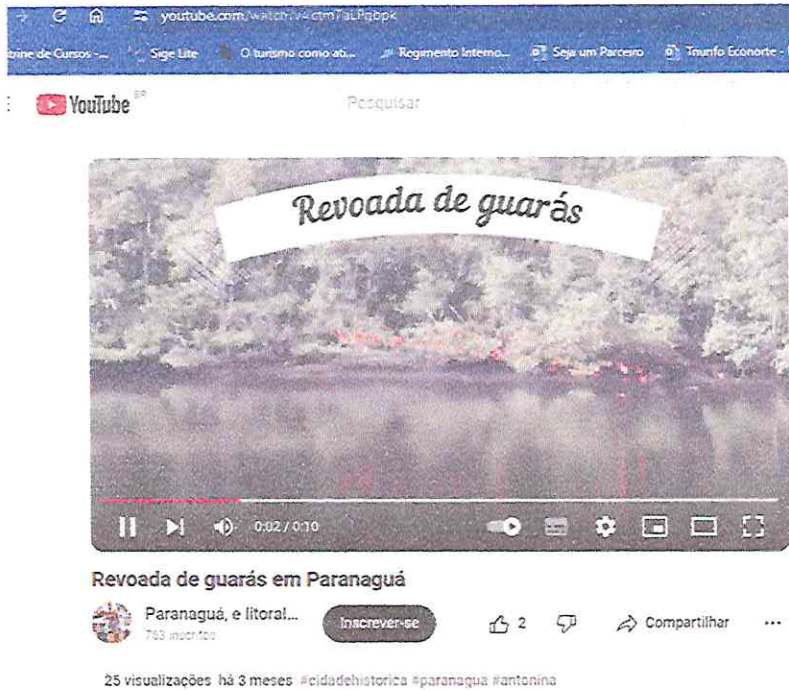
youtube.com/watch?v=4ctm7aLPqbpk

trine de Cursos -... Sige Lite O turismo como ati... Regimento Interno... Seja um Parceiro Trunfo Econorte -

YouTube BR

Pesquisar

Revoada de guarás

0:02 / 0:10

Revoada de guarás em Paranaguá

Paranaguá, e litoral...
763 inscritos

Inscrever-se

2

Compartilhar

...

25 visualizações há 3 meses #cidadehistorica #paranagua #antonina